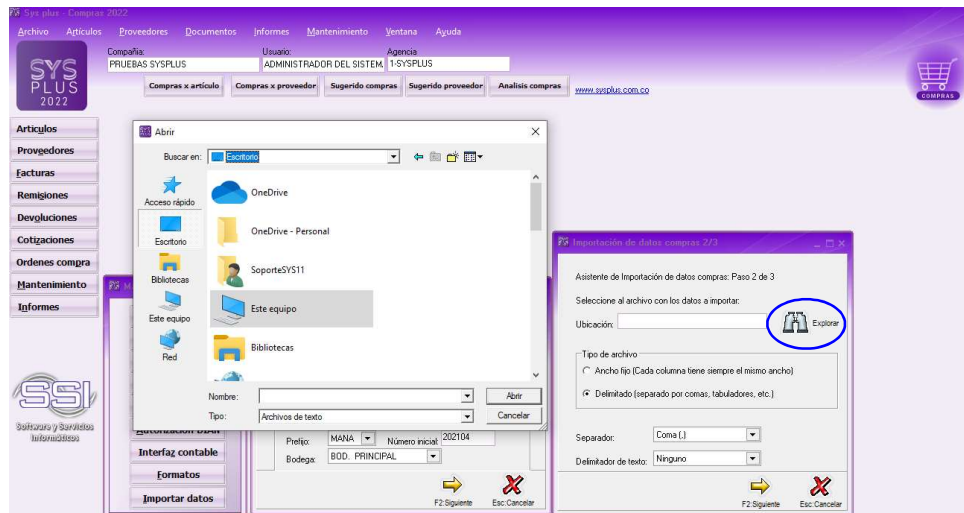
Sys plus - Compras 2022

Archivo Artículos Proveedores Documentos Informes Mantenimiento Ventana Ayuda

SYS PLUS 2022

Compañía: PRUEBAS SYSPLUS
Usuario: ADMINISTRADOR DEL SISTEM
Agencia 1-SYSPLUS

Compras x artículo
Compras x proveedor
Sugerido compras
Sugerido proveedor
Analisis compras
www.sysplus.com.co

COMPRAS

Articulos
Proveedores
Facturas
Remisiones
Devoluciones
Cotizaciones
Ordenes compra
Mantenimiento
Informes

SSI Software y Servicios Informáticos

Autorización DIAN
Interfaz contable
Formatos
Importar datos

Abrir

Buscar en: Escritorio

Acceso rápido
Escritorio
Bibliotecas
Este equipo
Red

OneDrive
OneDrive - Personal
SoporteSYS11
Este equipo
Bibliotecas

Nombre:
Tipo: Archivos de texto
Abrir
Cancelar

Prefijo: MANA
Número inicial: 202104
Bodega: BOD. PRINCIPAL
F2:Siguiente
Esc:Cancelar

Importación de datos compras 2/3

Asistente de Importación de datos compras: Paso 2 de 3

Seleccione al archivo con los datos a importar.

Ubicación:
Explorar

Tipo de archivo
Ancho fijo (Cada columna tiene siempre el mismo ancho)
Delimitado (separado por comas, tabuladores, etc.)

Separador: Coma (,)
Delimitador de texto: Ninguno

F2:Siguiente
Esc:Cancelar